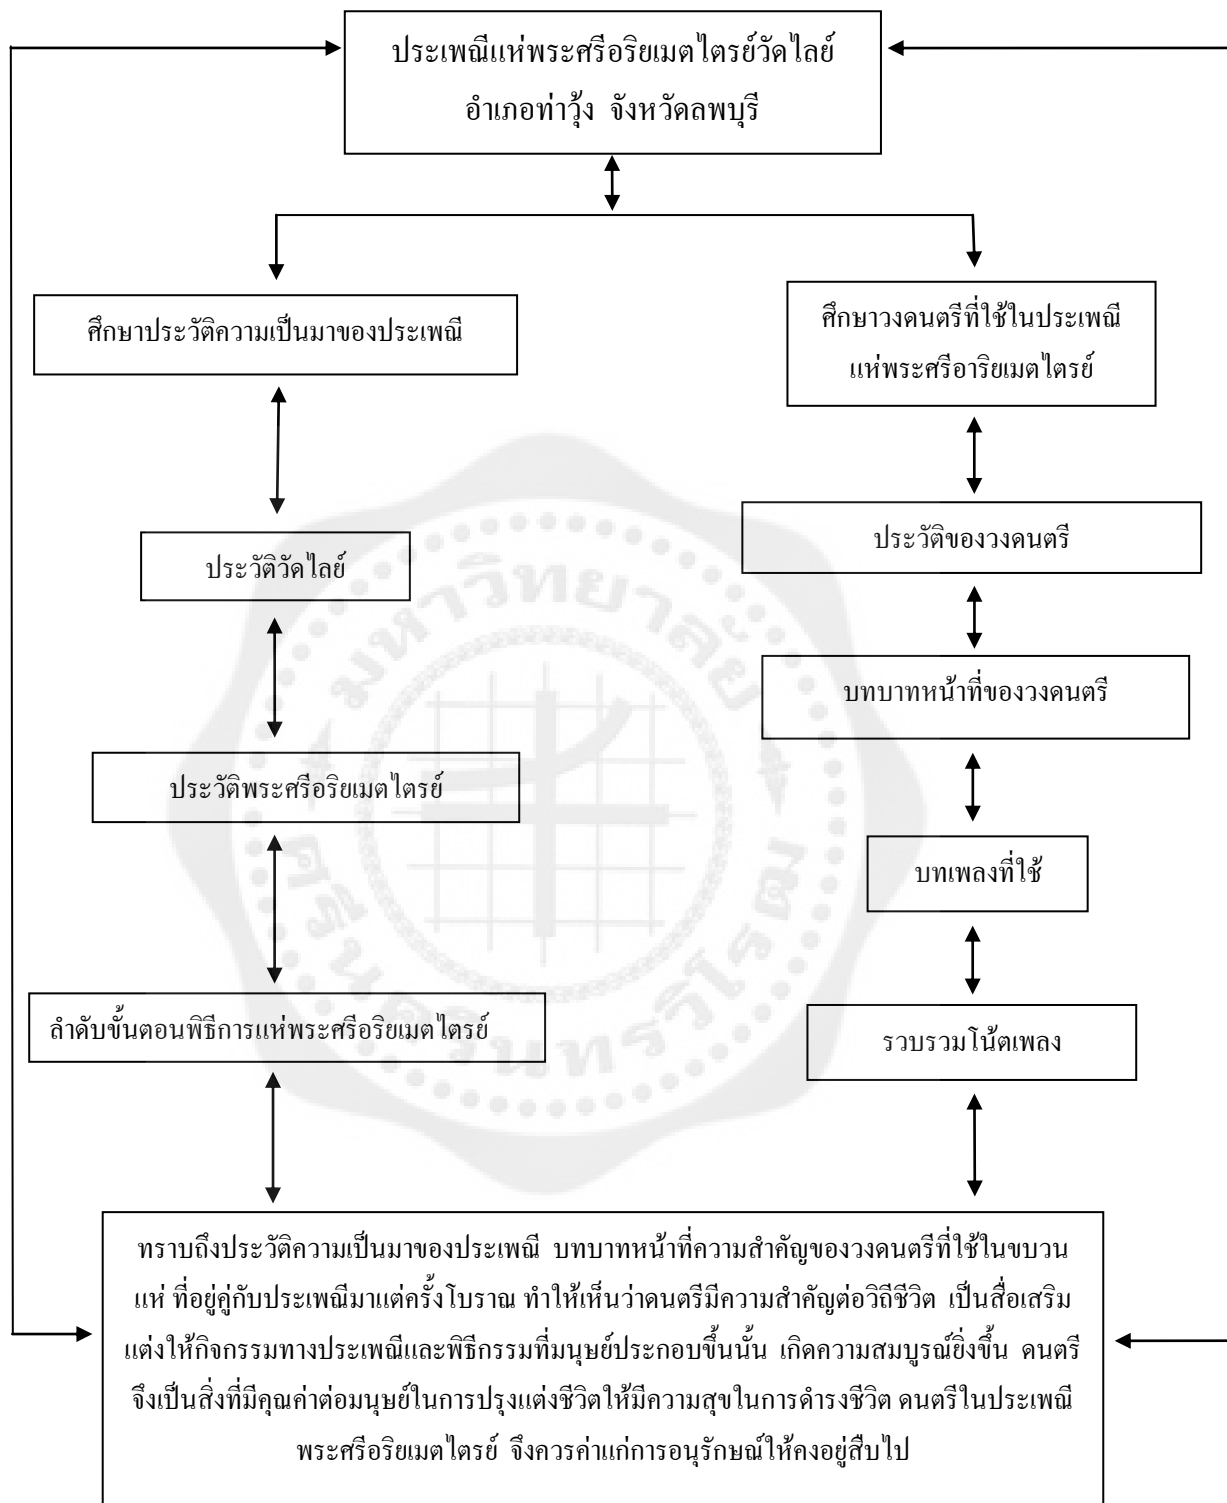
ประเพณีแห่พระศรีอริยเมตไตรย์วัดไลย์ อำเภอท่าวุ้ง จังหวัดลพบุรี

ศึกษาประวัติความเป็นมาของประเพณี

ประวัติวัดไลย์

ประวัติพระศรีอริยเมตไตรย์

ลำดับขั้นตอนพิธีการแห่พระศรีอริยเมตไตรย์

ศึกษาวงดนตรีที่ใช้ในประเพณีแห่พระศรีอาริยเมตไตรย์

ประวัติของวงดนตรี

บทบาทหน้าที่ของวงดนตรี

บทเพลงที่ใช้

รวบรวมโน้ตเพลง

ทราบถึงประวัติความเป็นมาของประเพณี บทบาทหน้าที่ความสำคัญของวงดนตรีที่ใช้ในขบวนแห่ ที่อยู่คู่กับประเพณีมาแต่ครั้งโบราณ ทำให้เห็นว่าดนตรีมีความสำคัญต่อวิถีชีวิต เป็นสื่อเสริมแต่งให้กิจกรรมทางประเพณีและพิธีกรรมที่มนุษย์ประกอบขึ้นนั้น เกิดความสมบูรณ์ยิ่งขึ้น ดนตรีจึงเป็นสิ่งที่มีคุณค่าต่อมนุษย์ในการปรุงแต่งชีวิตให้มีความสุขในการดำรงชีวิต ดนตรีในประเพณีพระศรีอริยเมตไตรย์ จึงควรค่าแก่การอนุรักษ์ให้คงอยู่สืบไป